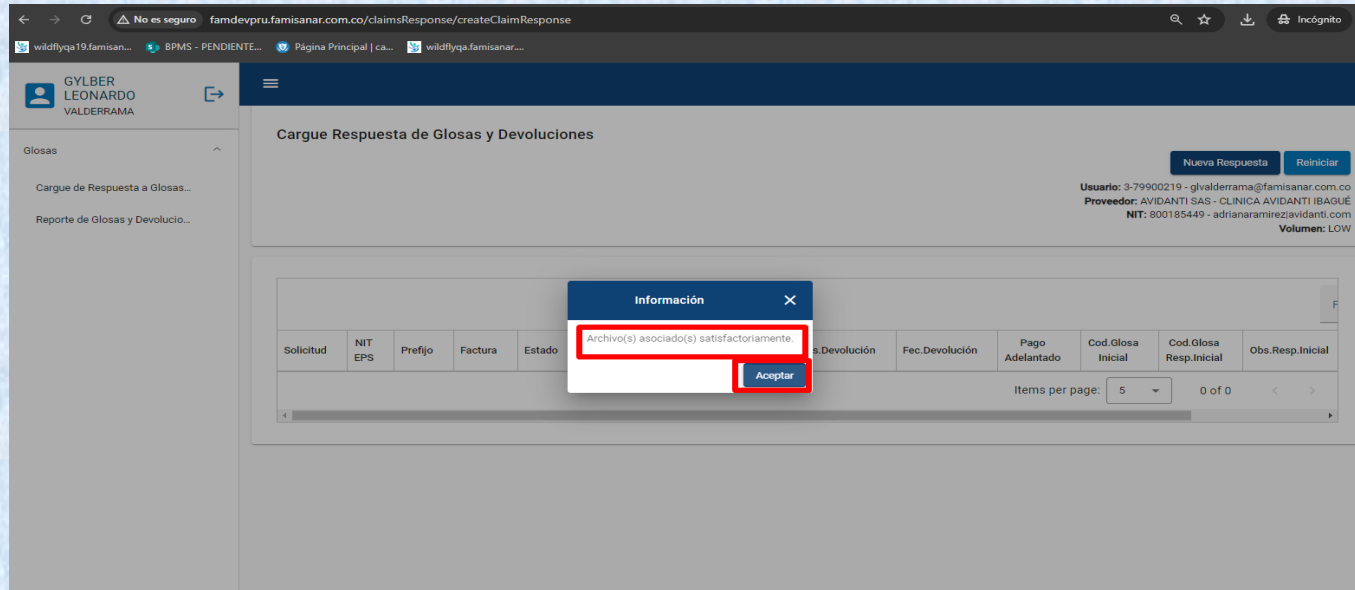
No es seguro famdevpru.famisanar.com.co/claimsResponse/createClaimResponse

Incógnito

wildflyqa19.famisan... BPMS - PENDIENTE... Página Principal | ca... wildflyqa.famisanar....

GYLBER LEONARDO VALDERRAMA

Glosas

Cargue de Respuesta a Glosas...

Reporte de Glosas y Devolucio...

Cargue Respuesta de Glosas y Devoluciones

Nueva Respuesta Reiniciar

**Usuario:** 3-79900219 - glvalderrama@famisanar.com.co
**Proveedor:** AVIDANTI SAS - CLINICA AVIDANTI IBAGUÉ
**NIT:** 800185449 - adrianaramirez|avidanti.com
**Volumen:** LOW

| Solicitud | NIT EPS | Prefijo | Factura | Estado | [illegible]s.Devolución | Fec.Devolución | Pago Adelantado | Cod.Glosa Inicial | Cod.Glosa Resp.Inicial | Obs.Resp.Inicial |
|---|---|---|---|---|---|---|---|---|---|---|

Items per page: 5 0 of 0

Información

Archivo(s) asociado(s) satisfactoriamente.

Aceptar